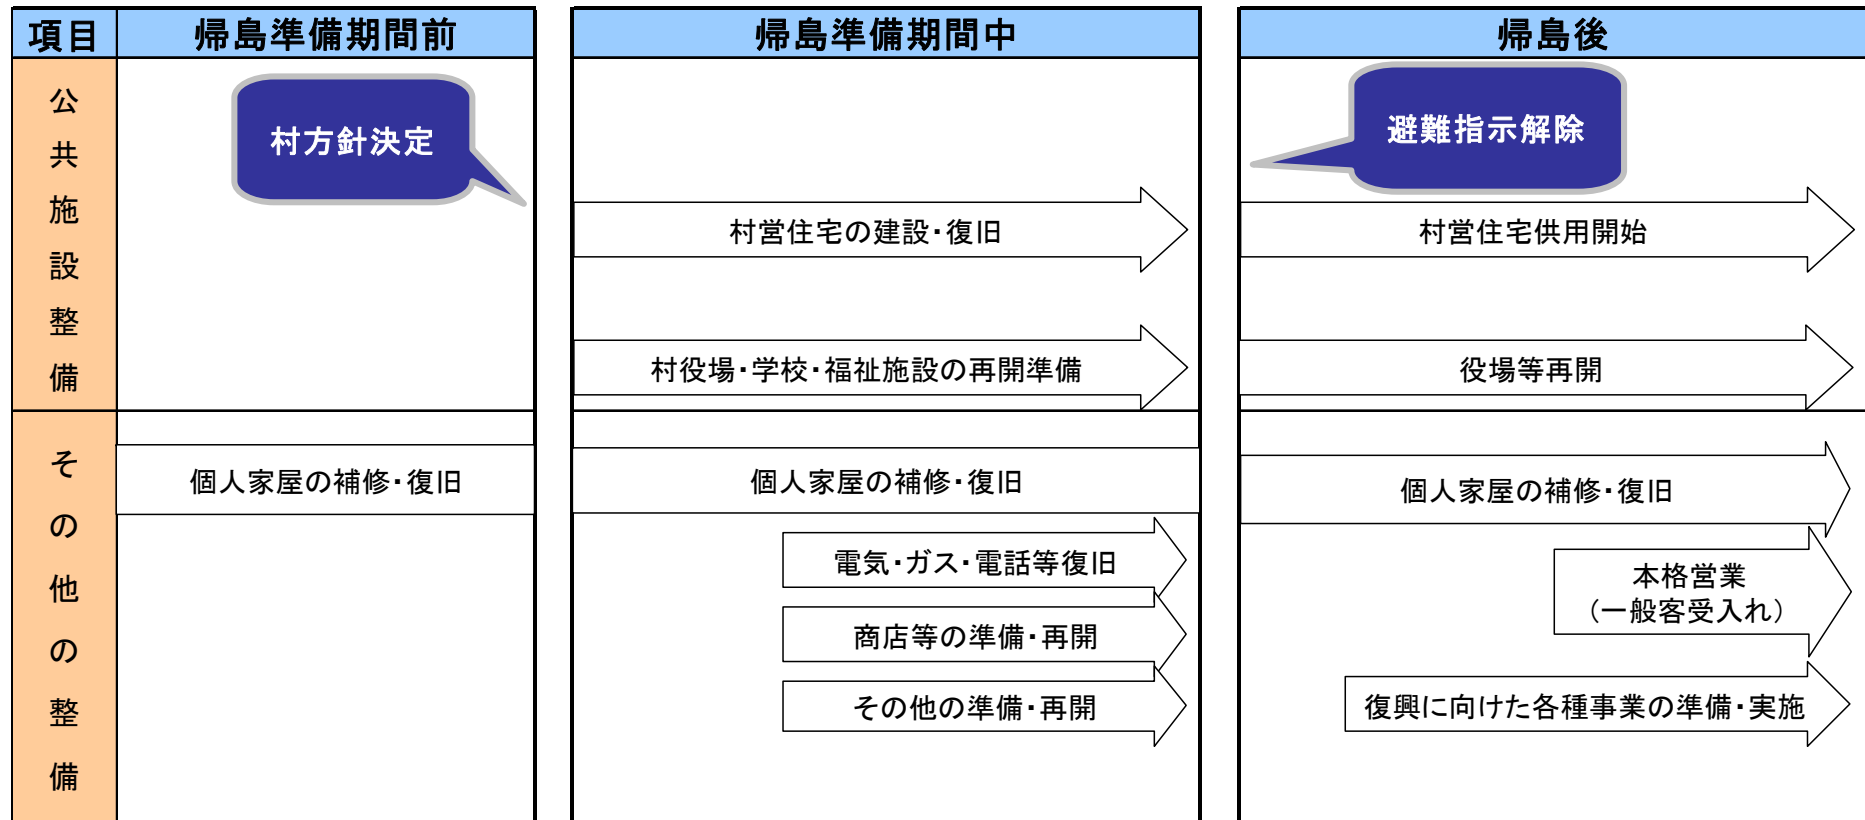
| 項目 | 帰島準備期間前 | 帰島準備期間中 | 帰島後 |
|---|---|---|---|
| 公共施設整備 | 村方針決定 | 村営住宅の建設・復旧<br>村役場・学校・福祉施設の再開準備 | 避難指示解除<br>村営住宅供用開始<br>役場等再開 |
| その他の整備 | 個人家屋の補修・復旧 | 個人家屋の補修・復旧<br>電気・ガス・電話等復旧<br>商店等の準備・再開<br>その他の準備・再開 | 個人家屋の補修・復旧<br>本格営業（一般客受入れ）<br>復興に向けた各種事業の準備・実施 |